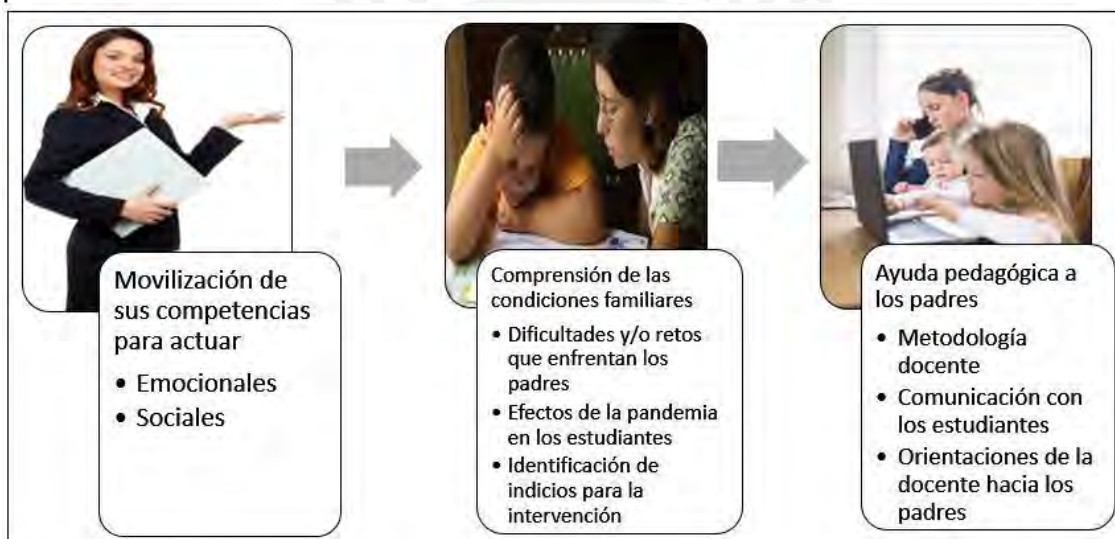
Movilización de sus competencias para actuar
• Emocionales
• Sociales

Comprensión de las condiciones familiares
• Dificultades y/o retos que enfrentan los padres
• Efectos de la pandemia en los estudiantes
• Identificación de indicios para la intervención

Ayuda pedagógica a los padres
• Metodología docente
• Comunicación con los estudiantes
• Orientaciones de la docente hacia los padres